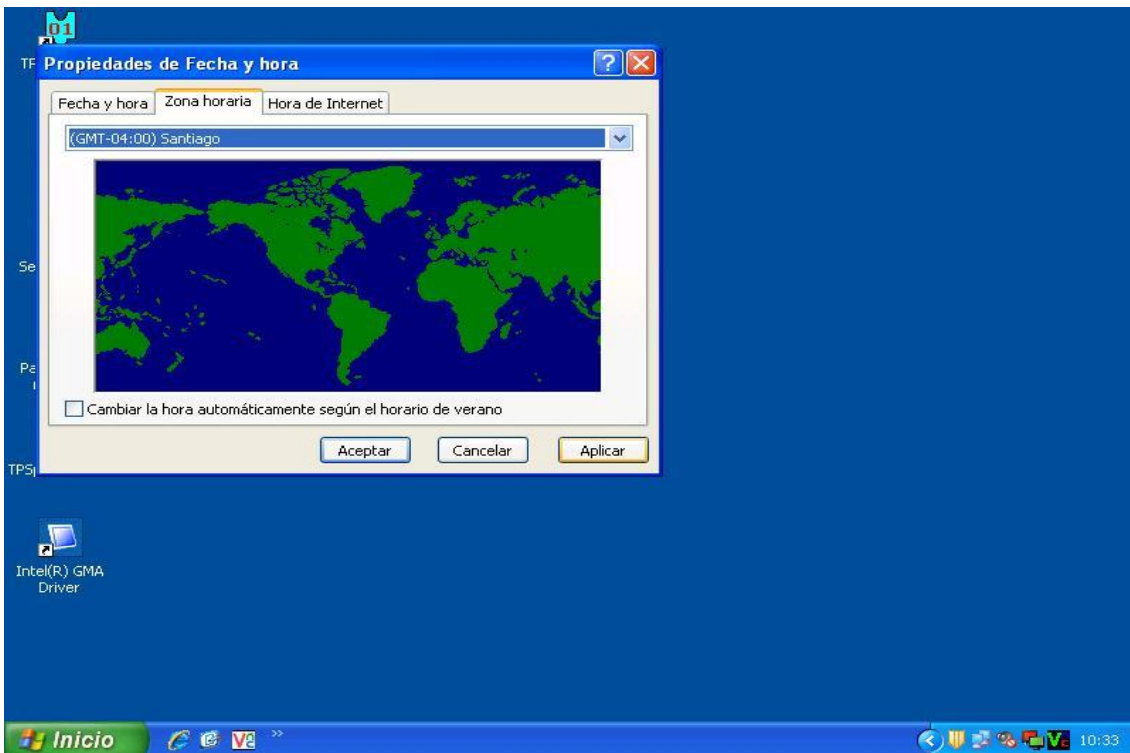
01

TF

Propiedades de Fecha y hora

Fecha y hora | Zona horaria | Hora de Internet

(GMT-04:00) Santiago

Cambiar la hora automáticamente según el horario de verano

Aceptar | Cancelar | Aplicar

Se

Pa

TPS

Intel(R) GMA Driver

Inicio

10:33